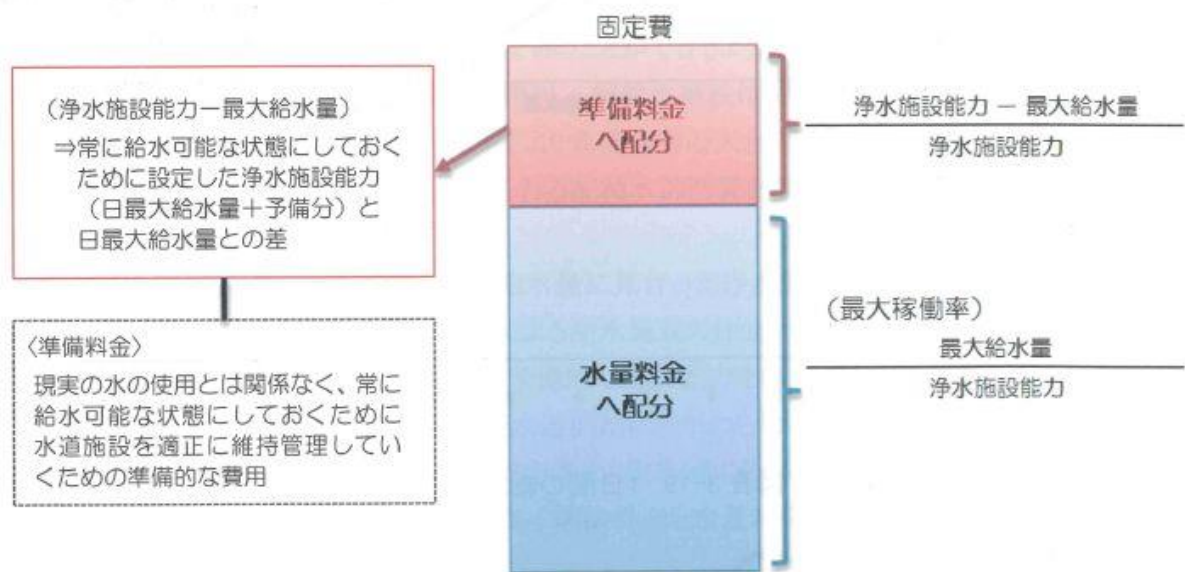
固定費

（浄水施設能力ー最大給水量）
⇒常に給水可能な状態にしておくために設定した浄水施設能力（日最大給水量＋予備分）と日最大給水量との差

〈準備料金〉
現実の水の使用とは関係なく、常に給水可能な状態にしておくために水道施設を適正に維持管理していくための準備的な費用

準備料金へ配分

水量料金へ配分

$\frac{浄水施設能力 - 最大給水量}{浄水施設能力}$

（最大稼働率）
$\frac{最大給水量}{浄水施設能力}$